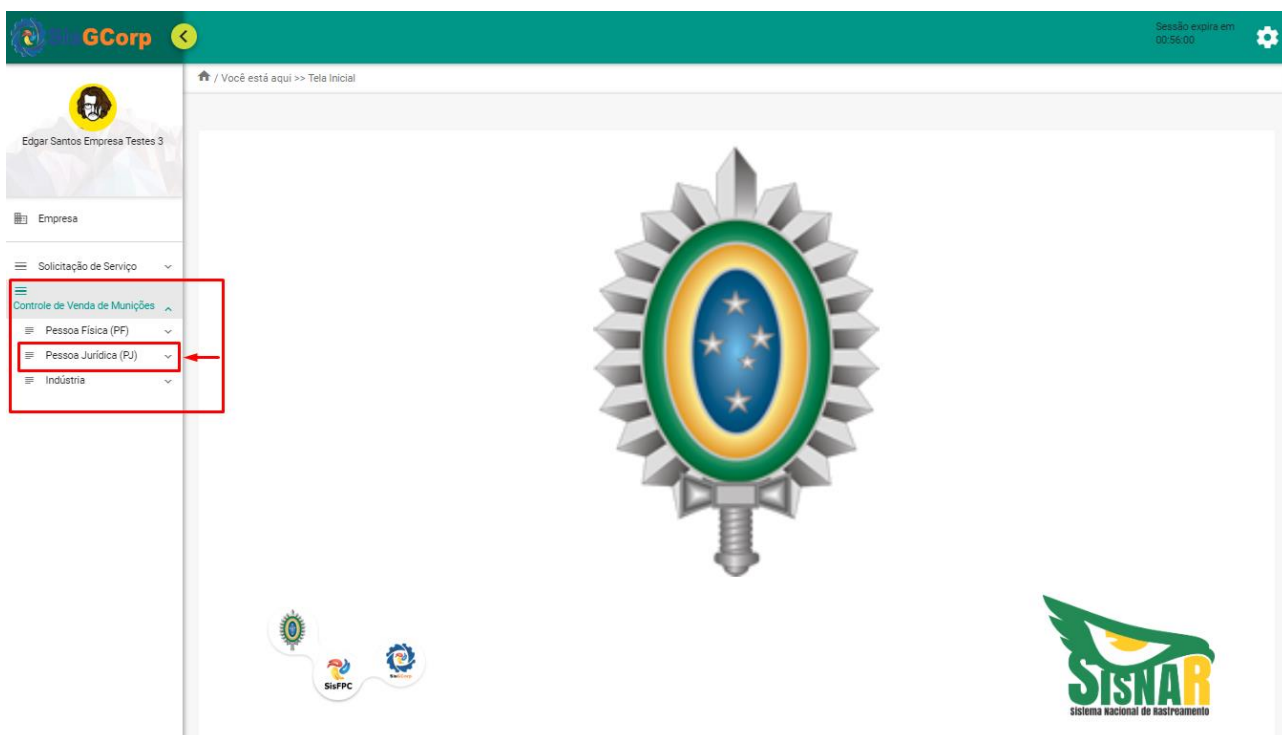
SisGCorp

Sessão expira em 00:56:00

/ Você está aqui >> Tela Inicial

Edgar Santos Empresa Testes 3

Empresa

Solicitação de Serviço

Controle de Venda de Munições

Pessoa Física (PF)

Pessoa Jurídica (PJ)

Indústria

SisFPC

SisGCorp

SISNAR
Sistema Nacional de Rastreamento